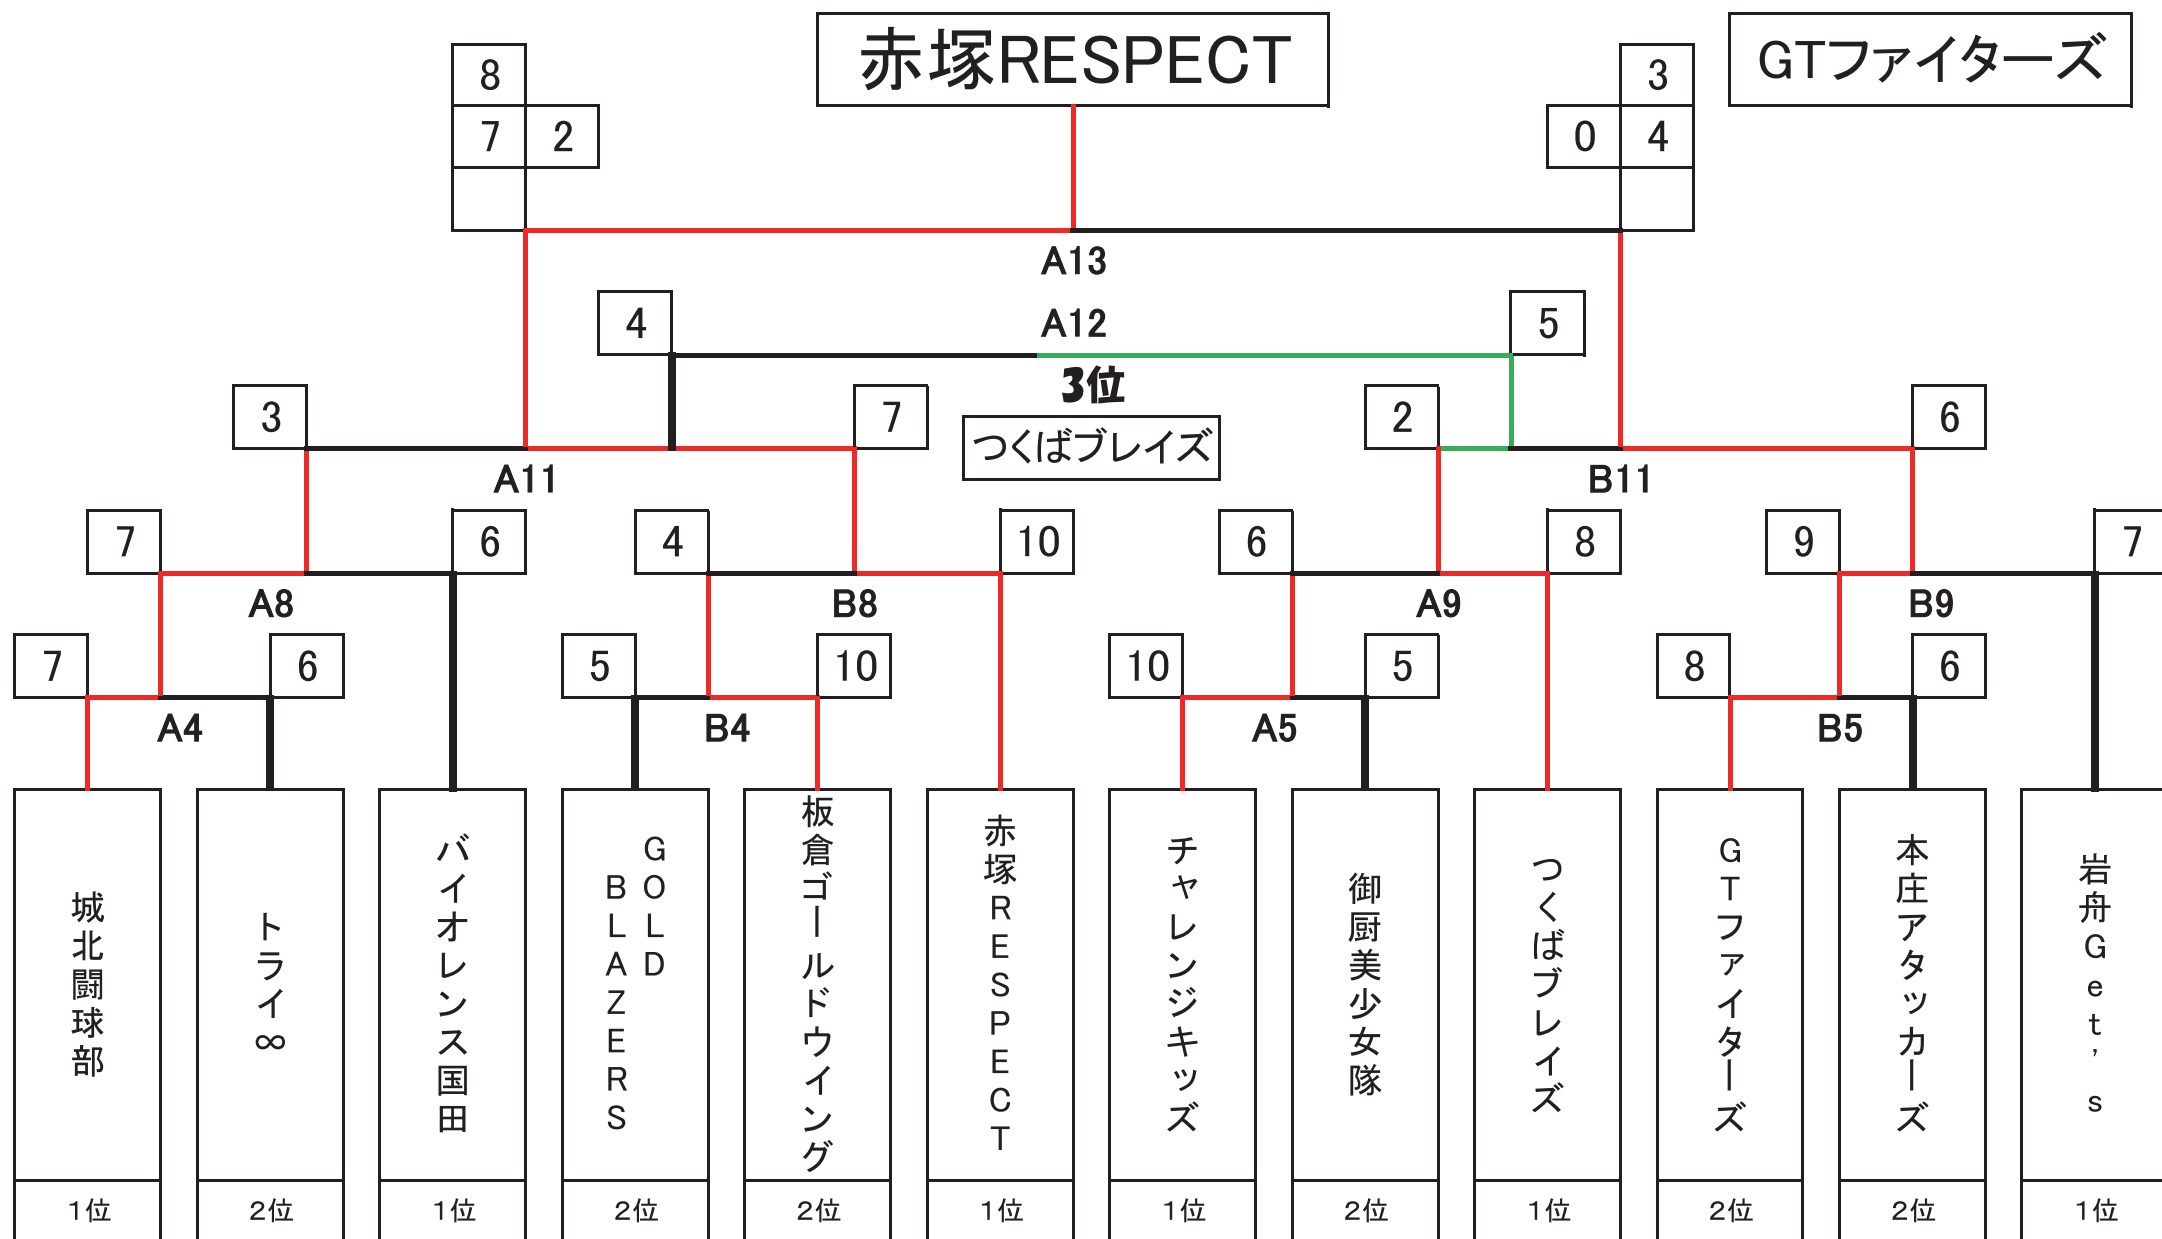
8
7 2

赤塚RESPECT

3
0 4

GTファイターズ

A13

4
A12
5

3位
つくばブレイズ

3
7
A11

2
6
B11

7
6
A8

4
10
B8

6
8
A9

9
7
B9

7
6
A4

5
10
B4

10
5
A5

8
6
B5

城北闘球部
1位

トライ∞
2位

バイオレンス国田
1位

GOLD BLAZERS
2位

板倉ゴールドウイング
2位

赤塚RESPECT
1位

チャレンジキッズ
1位

御厨美少女隊
2位

つくばブレイズ
1位

GTファイターズ
2位

本庄アタッカーズ
2位

岩舟Get's
1位